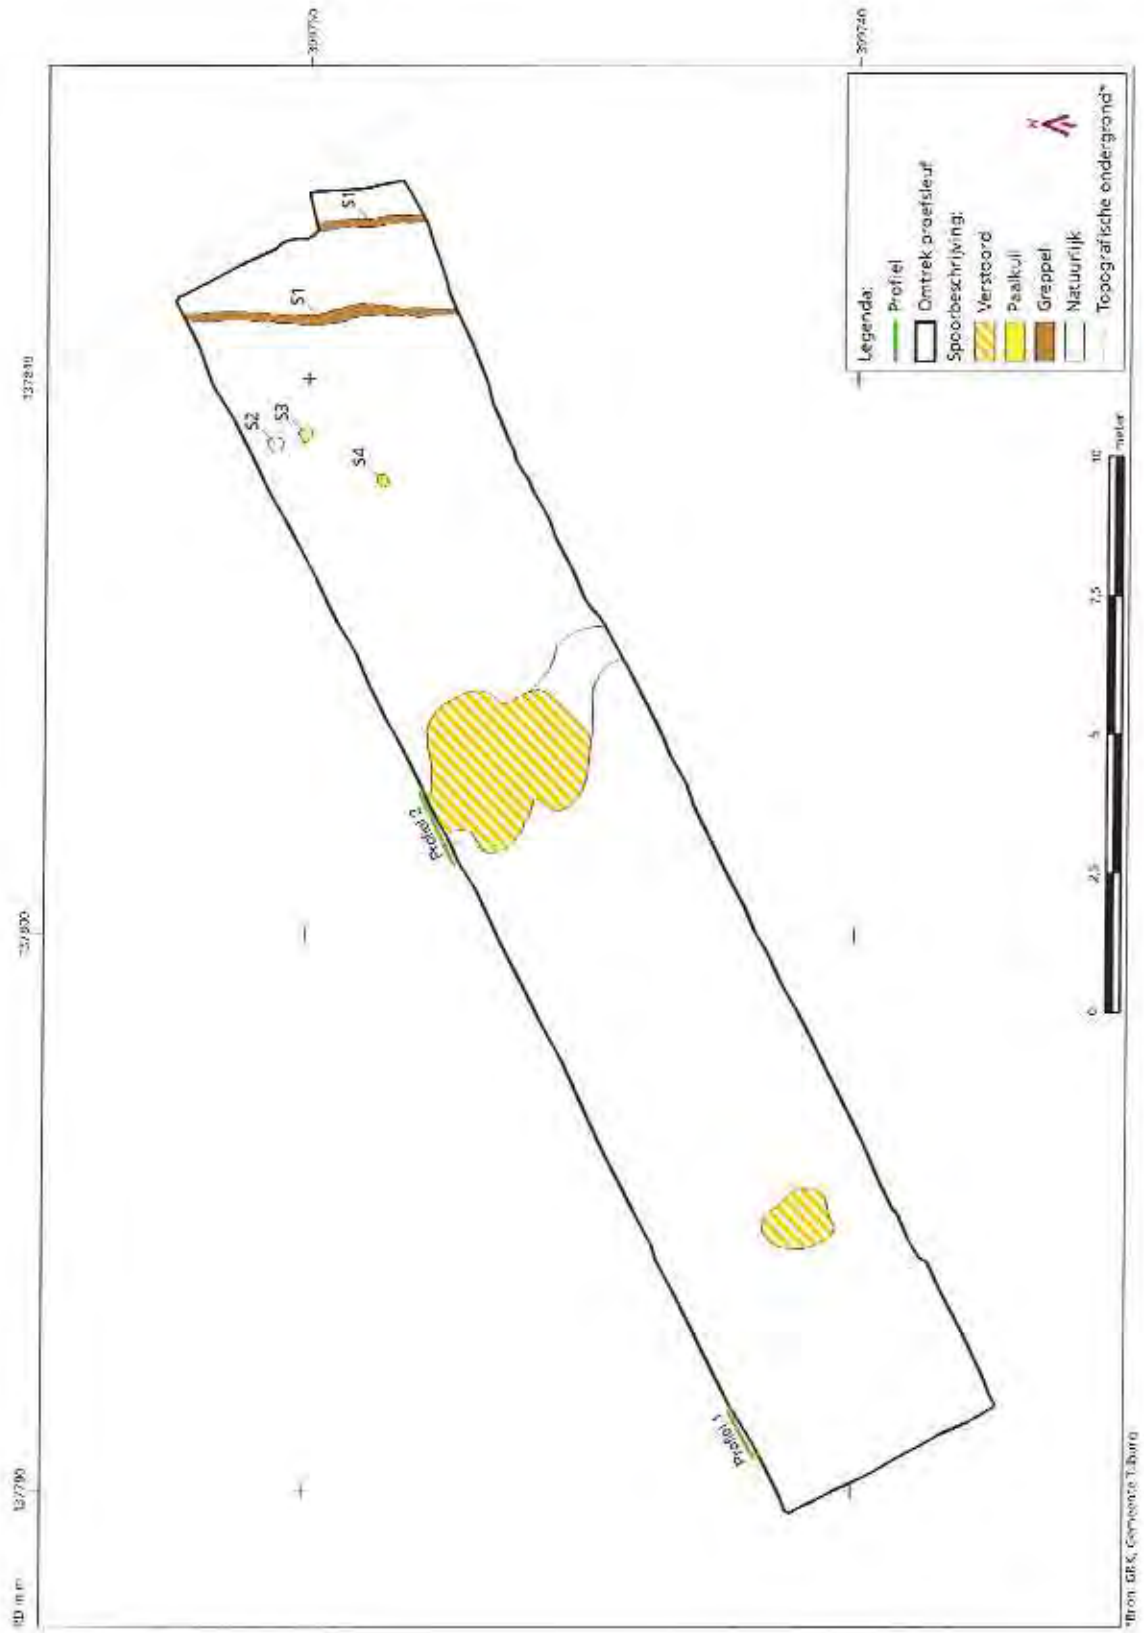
Legenda:
Profiel
Omtrek proefsleuf
Spoorbeschrijving:
Verstoord
Paalkuil
Greppel
Natuurlijk
Topografische ondergrond*

N

S1
S1
S2
S3
S4
Profiel 2
Profiel 1

0
2,5
5
7,5
10
meter

309790
309740
137810
137800
137790
RD m
Bron: GBK, Gemeente Tilburg